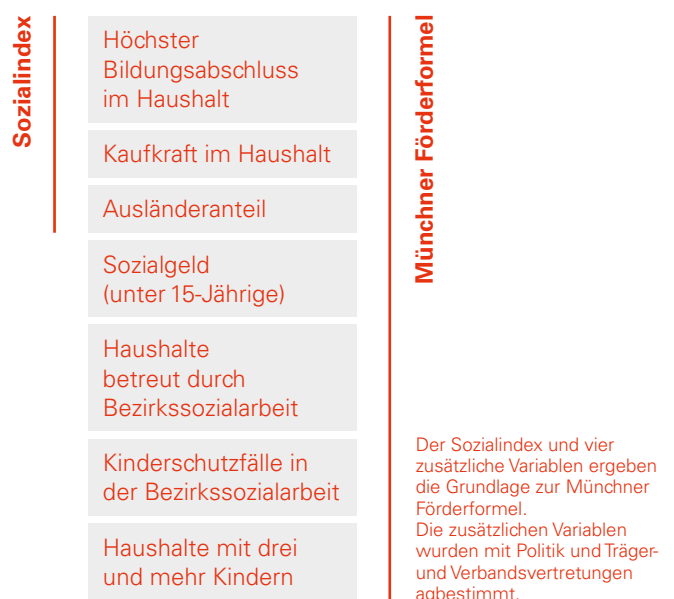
Sozialindex

Höchster Bildungsabschluss im Haushalt

Kaufkraft im Haushalt

Ausländeranteil

Sozialgeld (unter 15-Jährige)

Haushalte betreut durch Bezirkssozialarbeit

Kinderschutzfälle in der Bezirkssozialarbeit

Haushalte mit drei und mehr Kindern

Münchner Förderformel

Der Sozialindex und vier zusätzliche Variablen ergeben die Grundlage zur Münchner Förderformel.
Die zusätzlichen Variablen wurden mit Politik und Träger- und Verbandsvertretungen abgestimmt.